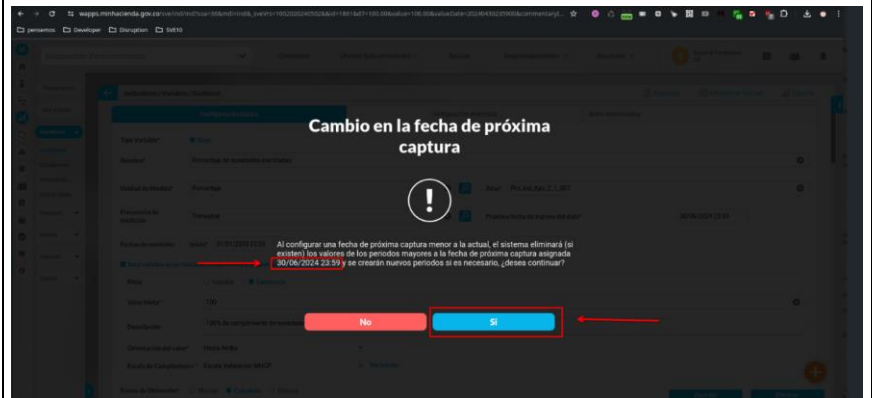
wapps.minhacienda.gov.co/sve/ind/ind?cw=M&mdl=ind&_sve=ts=100202405028id=18618d7=100.008value=100.00&valueDate=20240430235900&commentary=...

pensemos Developer Disruption SVE10

Cambio en la fecha de próxima captura

!

Al configurar una fecha de próxima captura menor a la actual, el sistema eliminará (si existen) los valores de los periodos mayores a la fecha de próxima captura asignada 30/06/2024 23:59 y se crearán nuevos periodos si es necesario, ¿desea continuar?

No

Si